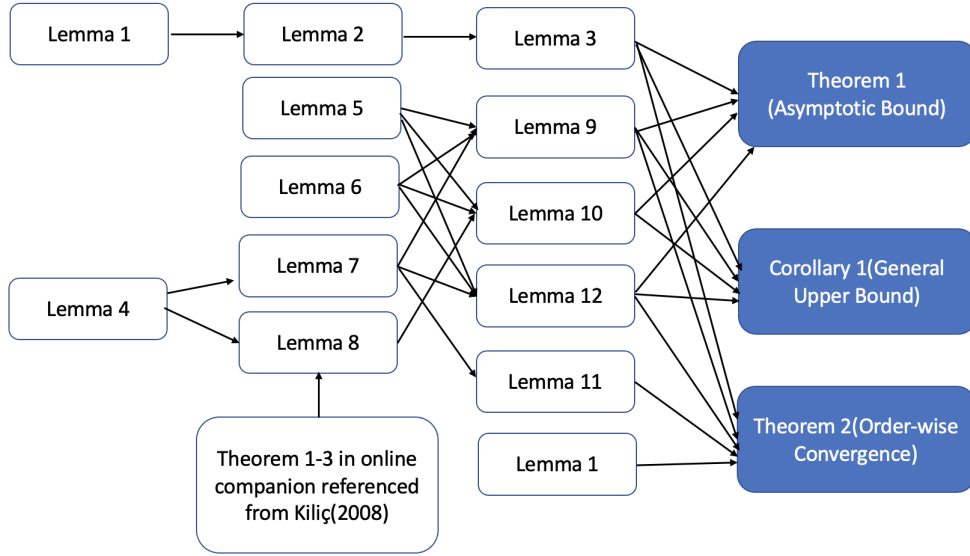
Lemma 1

Lemma 2

Lemma 3

Lemma 5

Lemma 9

Lemma 6

Lemma 10

Lemma 4

Lemma 7

Lemma 12

Lemma 8

Lemma 11

Lemma 1

Theorem 1-3 in online companion referenced from Kiliç(2008)

Theorem 1 (Asymptotic Bound)

Corollary 1(General Upper Bound)

Theorem 2(Order-wise Convergence)